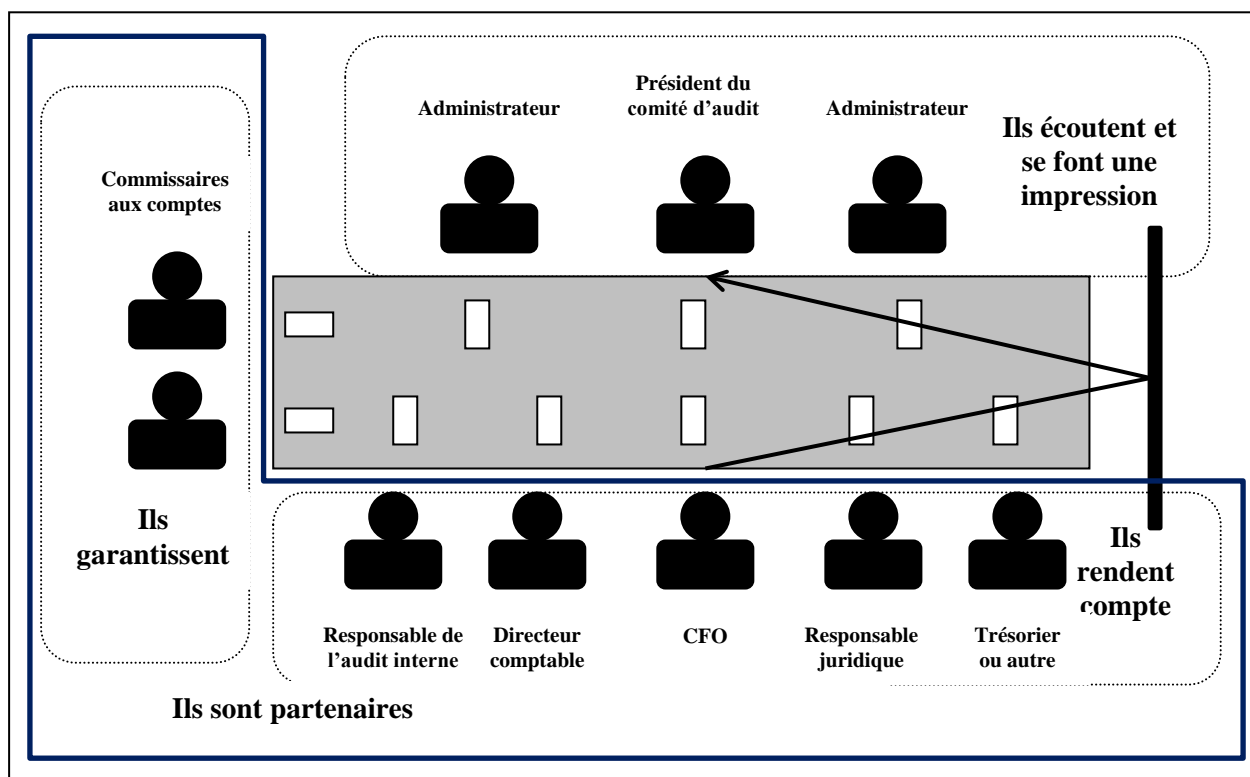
Administrateur

Président du comité d'audit

Administrateur

Ils écoutent et se font une impression

Commissaires aux comptes

Ils garantissent

Ils rendent compte

Responsable de l'audit interne

Directeur comptable

CFO

Responsable juridique

Trésorier ou autre

Ils sont partenaires